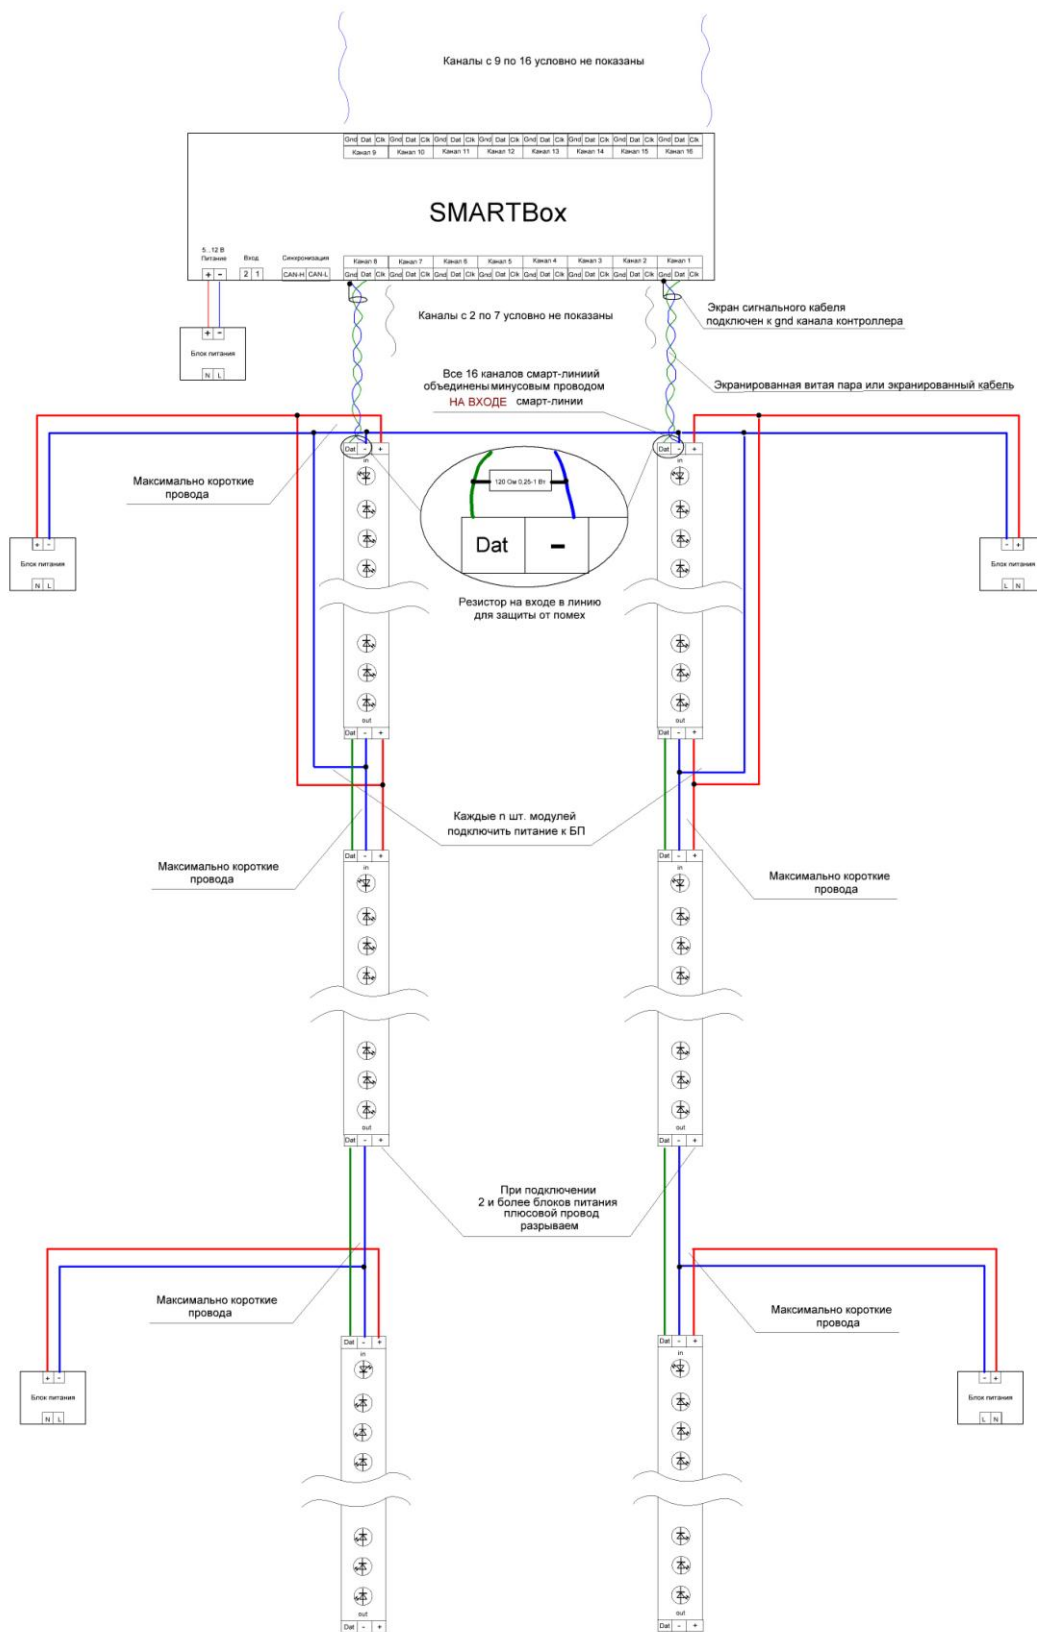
Каналы с 9 по 16 условно не показаны

Gnd Dat Clk Gnd Dat Clk Gnd Dat Clk Gnd Dat Clk Gnd Dat Clk Gnd Dat Clk Gnd Dat Clk Gnd Dat Clk
Канал 9 Канал 10 Канал 11 Канал 12 Канал 13 Канал 14 Канал 15 Канал 16

SMARTBox

5...12 В Питание
+ -
Вход
2 1
Синхронизация
CAN-H CAN-L

Канал 8 Канал 7 Канал 6 Канал 5 Канал 4 Канал 3 Канал 2 Канал 1
Gnd Dat Clk Gnd Dat Clk Gnd Dat Clk Gnd Dat Clk Gnd Dat Clk Gnd Dat Clk Gnd Dat Clk Gnd Dat Clk

+ -
Блок питания
N L

Каналы с 2 по 7 условно не показаны

Экран сигнального кабеля подключен к gnd канала контроллера

Все 16 каналов смарт-линий объединены минусовым проводом
НА ВХОДЕ смарт-линии

Экранированная витая пара или экранированный кабель

Dat - +
in

Максимально короткие провода

+ -
Блок питания
N L

120 Ом 0,25-1 Вт
Dat
–

- +
Блок питания
L N

Резистор на входе в линию для защиты от помех

out
Dat - +

Каждые n шт. модулей подключить питание к БП

Максимально короткие провода

Dat - +
in

Максимально короткие провода

out
Dat - +

При подключении 2 и более блоков питания плюсовой провод разрываем

Максимально короткие провода

Максимально короткие провода

+ -
Блок питания
N L

- +
Блок питания
L N

Dat - +
in

out
Dat - +